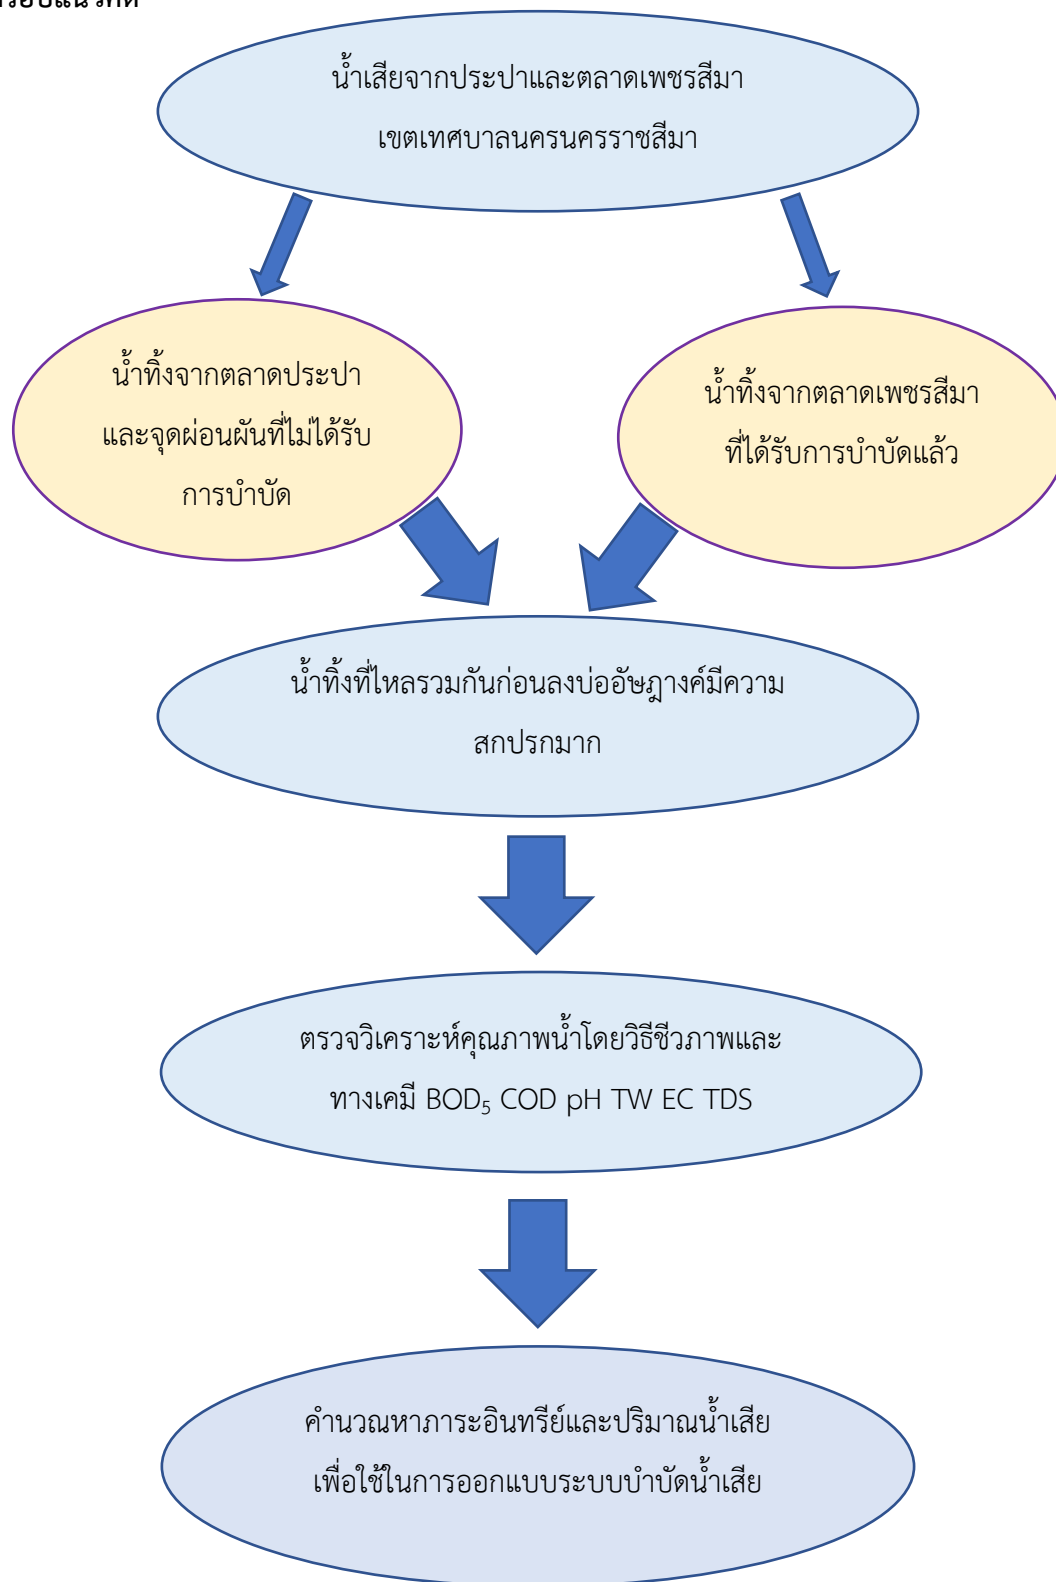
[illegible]

น้ำเสียจากประปาและตลาดเพชรสีมา เขตเทศบาลนครนครราชสีมา

น้ำทิ้งจากตลาดประปา และจุดผ่อนผันที่ไม่ได้รับ การบำบัด

น้ำทิ้งจากตลาดเพชรสีมา ที่ได้รับการบำบัดแล้ว

น้ำทิ้งที่ไหลรวมกันก่อนลงบ่ออัษฎางค์มีความ สกปรกมาก

ตรวจวิเคราะห์คุณภาพน้ำโดยวิธีชีวภาพและ ทางเคมี $BOD_5$ COD pH TW EC TDS

คำนวณหาภาระอินทรีย์และปริมาณน้ำเสีย เพื่อใช้ในการออกแบบระบบบำบัดน้ำเสีย